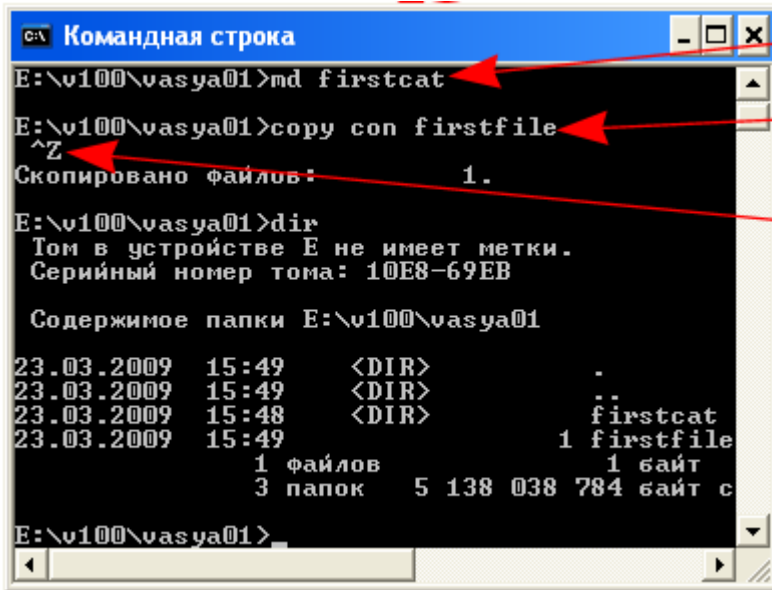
Командная строка

E:\v100\vasya01>md firstcat

E:\v100\vasya01>copy con firstfile
^Z
Скопировано файлов: 1.

E:\v100\vasya01>dir
Том в устройстве E не имеет метки.
Серийный номер тома: 10E8-69EB

Содержимое папки E:\v100\vasya01

23.03.2009 15:49 <DIR> .
23.03.2009 15:49 <DIR> ..
23.03.2009 15:48 <DIR> firstcat
23.03.2009 15:49 1 firstfile
1 файлов 1 байт
3 папок 5 138 038 784 байт с

E:\v100\vasya01>_